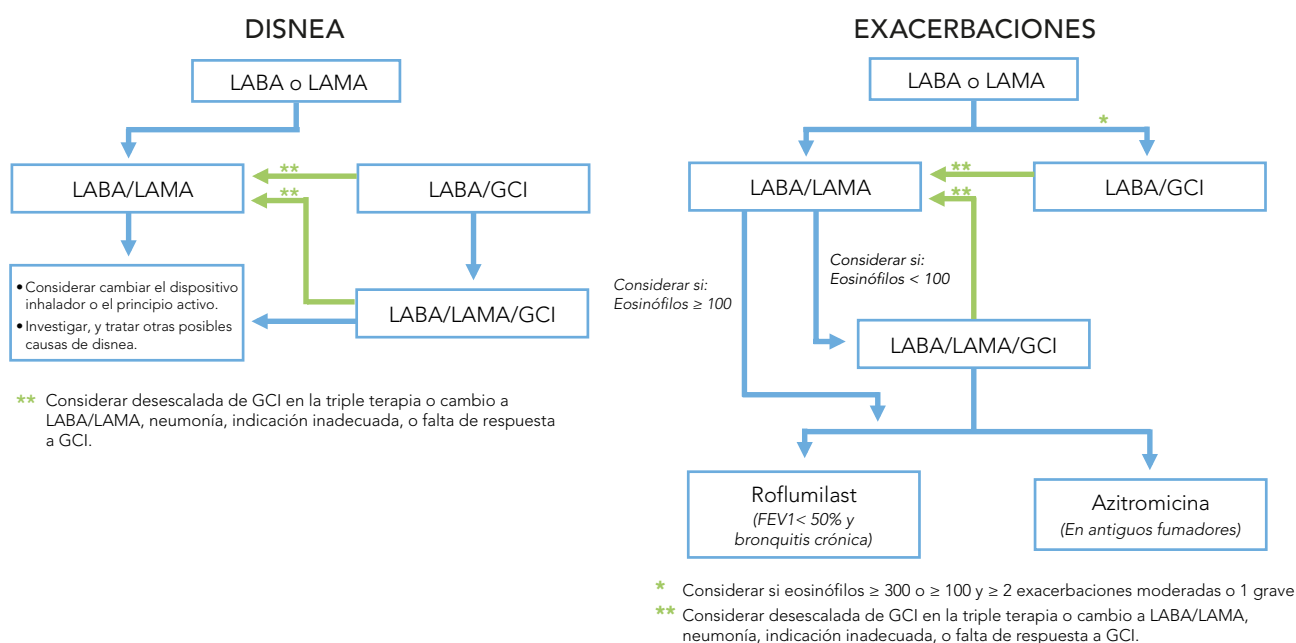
DISNEA

LABA o LAMA

LABA/LAMA

**

**

LABA/GCI

LABA/LAMA/GCI

• Considerar cambiar el dispositivo inhalador o el principio activo.
• Investigar, y tratar otras posibles causas de disnea.

** Considerar desescalada de GCI en la triple terapia o cambio a LABA/LAMA, neumonía, indicación inadecuada, o falta de respuesta a GCI.

EXACERBACIONES

LABA o LAMA

*

LABA/LAMA

**

**

LABA/GCI

Considerar si: Eosinófilos ≥ 100

Considerar si: Eosinófilos < 100

LABA/LAMA/GCI

Roflumilast
(FEV1< 50% y bronquitis crónica)

Azitromicina
(En antiguos fumadores)

* Considerar si eosinófilos ≥ 300 o ≥ 100 y ≥ 2 exacerbaciones moderadas o 1 grave

** Considerar desescalada de GCI en la triple terapia o cambio a LABA/LAMA, neumonía, indicación inadecuada, o falta de respuesta a GCI.